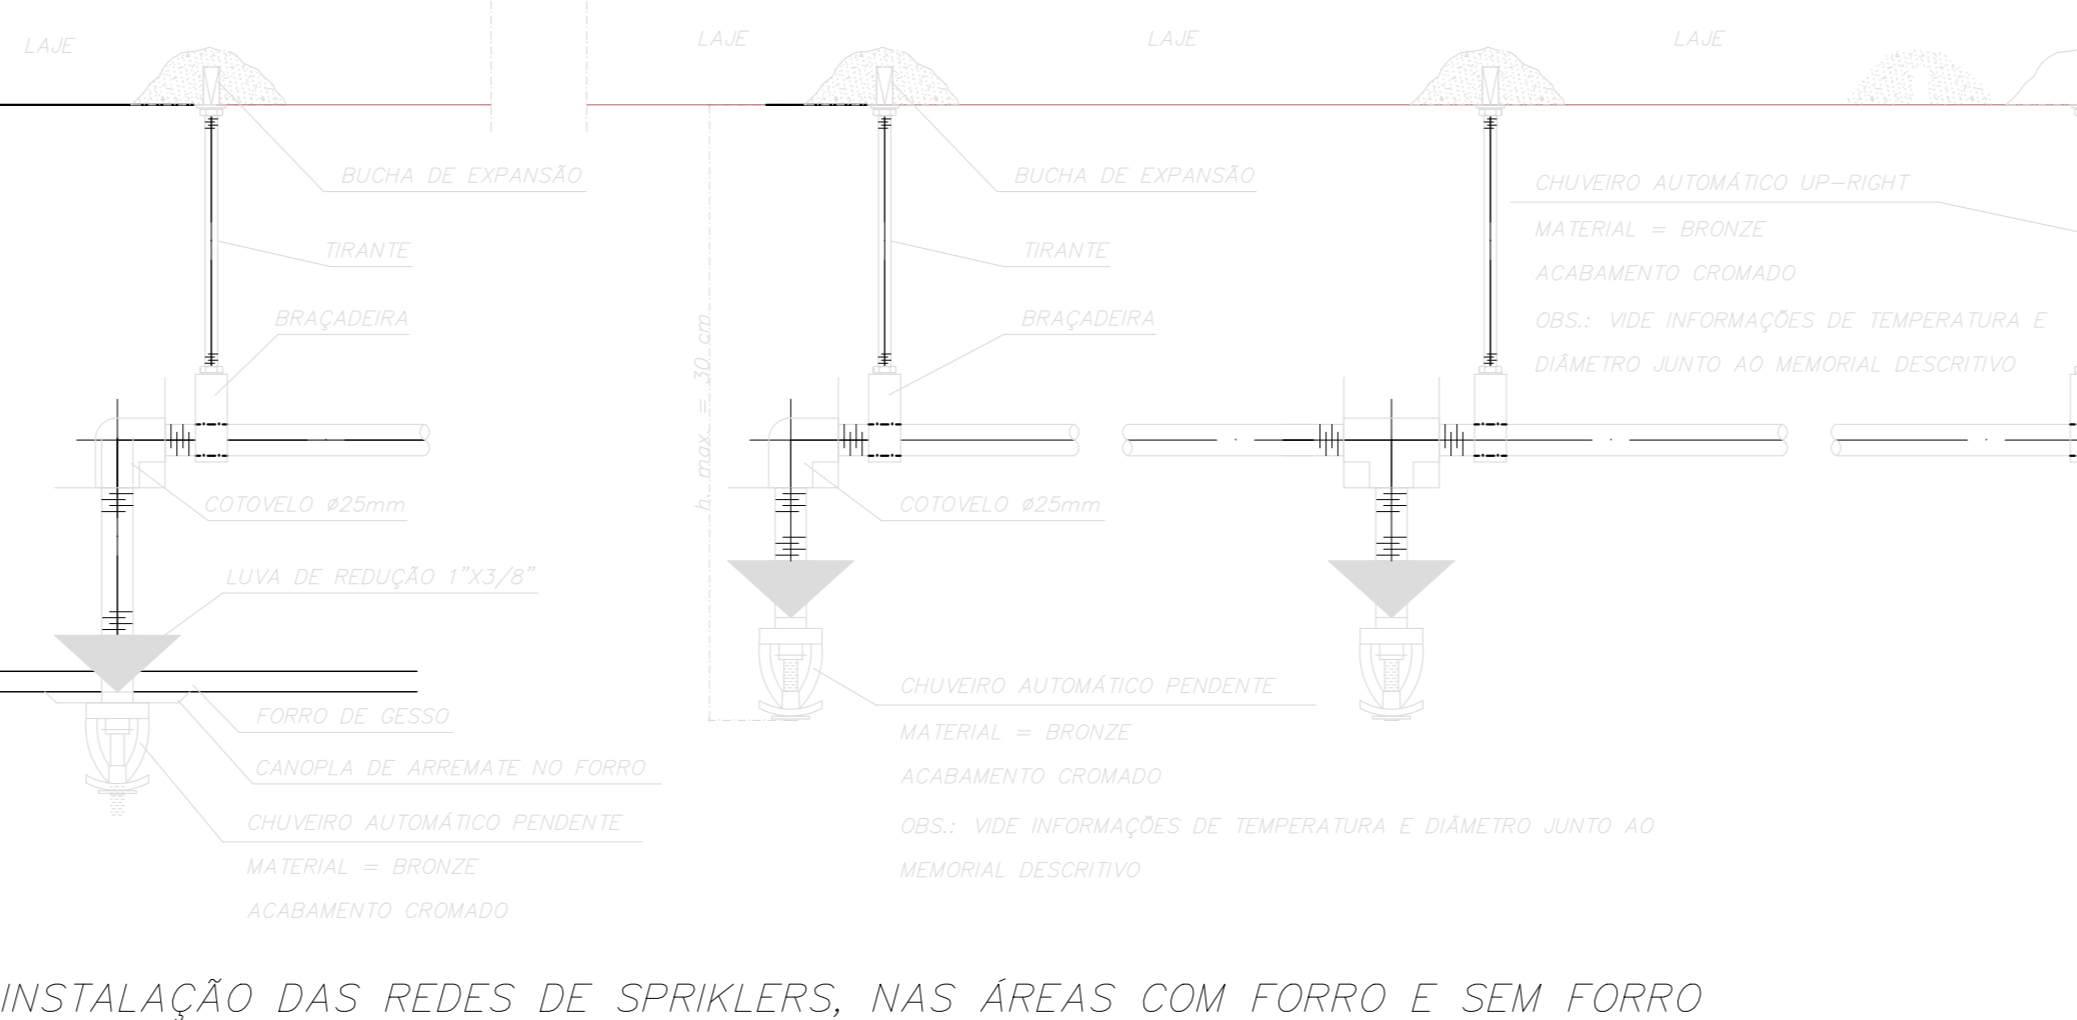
LAJE

LAJE

LAJE

LAJE

BUCHA DE EXPANSÃO

TIRANTE

BRAÇADEIRA

COTOVELO ø25mm

LUVA DE REDUÇÃO 1"X3/8"

FORRO DE GESSO

CANOPLA DE ARREMATE NO FORRO

CHUVEIRO AUTOMÁTICO PENDENTE

MATERIAL = BRONZE

ACABAMENTO CROMADO

h. max. = 30 cm

BUCHA DE EXPANSÃO

TIRANTE

BRAÇADEIRA

COTOVELO ø25mm

CHUVEIRO AUTOMÁTICO PENDENTE

MATERIAL = BRONZE

ACABAMENTO CROMADO

OBS.: VIDE INFORMAÇÕES DE TEMPERATURA E DIÂMETRO JUNTO AO MEMORIAL DESCRITIVO

CHUVEIRO AUTOMÁTICO UP-RIGHT

MATERIAL = BRONZE

ACABAMENTO CROMADO

OBS.: VIDE INFORMAÇÕES DE TEMPERATURA E DIÂMETRO JUNTO AO MEMORIAL DESCRITIVO

INSTALAÇÃO DAS REDES DE SPRIKLERS, NAS ÁREAS COM FORRO E SEM FORRO